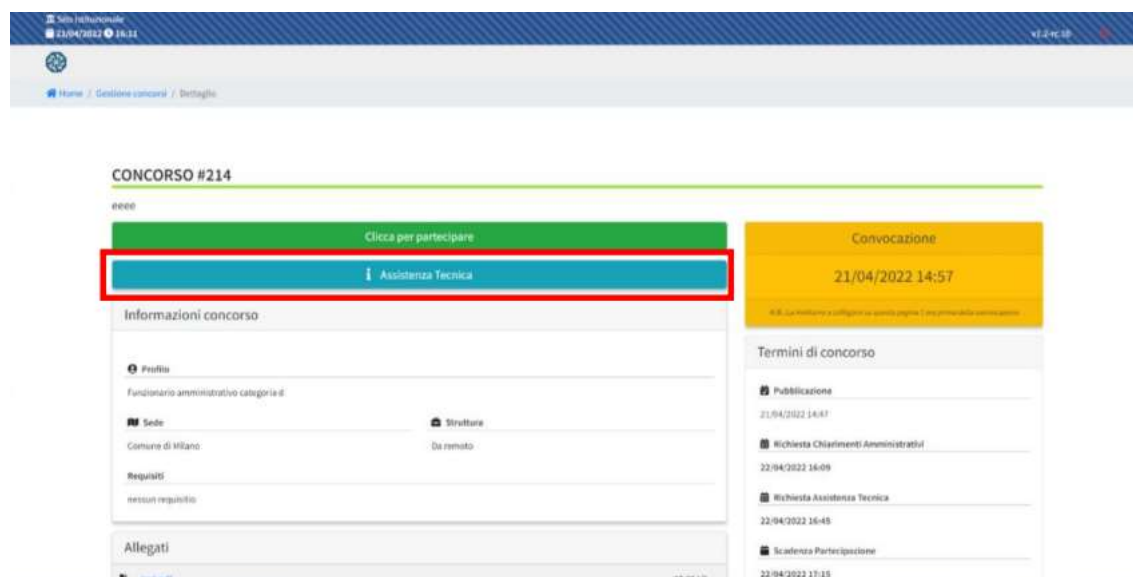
Sito Istituzionale
21/04/2022 16:11

v1.2-rc.10

Home / Gestione concorsi / Dettaglio

CONCORSO #214

eeee

Clicca per partecipare

Assistenza Tecnica

Informazioni concorso

Profilo

Funzionario amministrativo categoria d

Sede

Comune di Milano

Struttura

Da remoto

Requisiti

nessun requisitio

Allegati

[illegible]

Convocazione

21/04/2022 14:57

N.B. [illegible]

Termini di concorso

Pubblicazione

21/04/2022 14:47

Richiesta Chiarimenti Amministrativi

22/04/2022 16:09

Richiesta Assistenza Tecnica

22/04/2022 16:45

Scadenza Partecipazione

22/04/2022 17:15